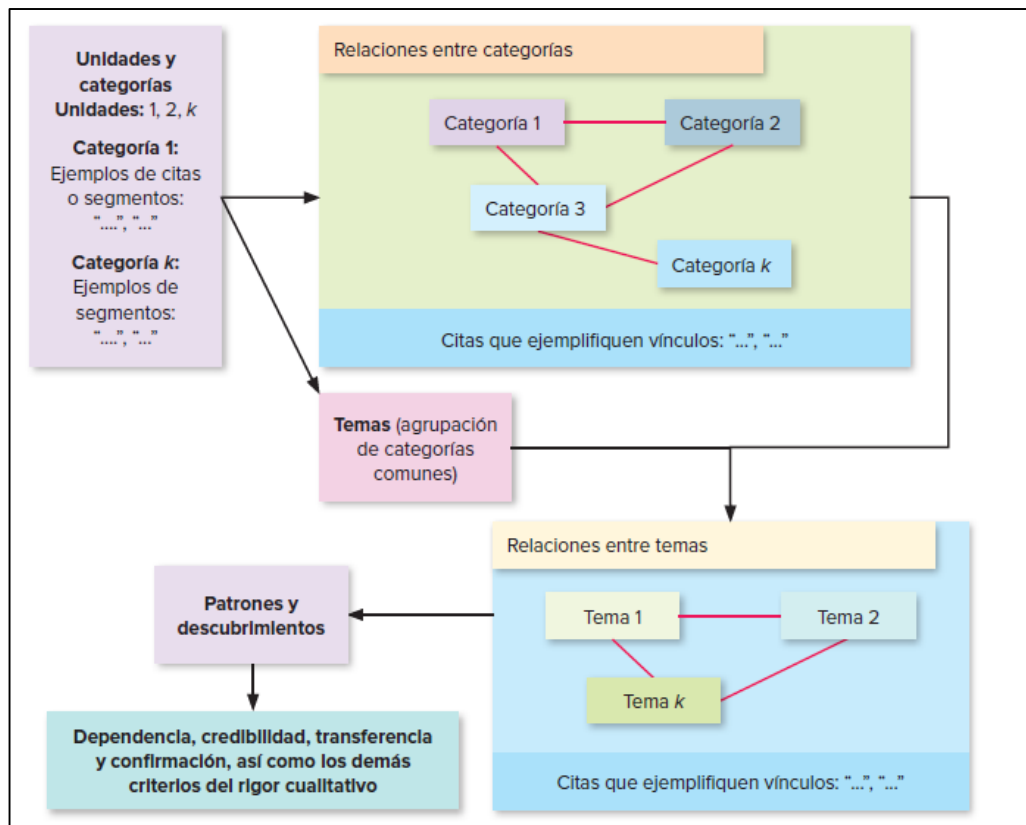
**Unidades y categorías**
**Unidades:** 1, 2, *k*

**Categoría 1:**
Ejemplos de citas o segmentos:
"....", "..."

**Categoría *k*:**
Ejemplos de segmentos:
"....", "..."

Relaciones entre categorías

Categoría 1

Categoría 2

Categoría 3

Categoría *k*

Citas que ejemplifiquen vínculos: "...", "..."

**Temas** (agrupación de categorías comunes)

Relaciones entre temas

Tema 1

Tema 2

Tema *k*

Citas que ejemplifiquen vínculos: "...", "..."

**Patrones y descubrimientos**

**Dependencia, credibilidad, transferencia y confirmación, así como los demás criterios del rigor cualitativo**